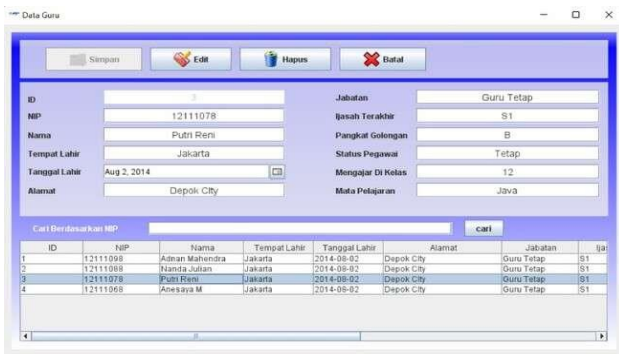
Data Guru

Simpan
Edit
Hapus
Batal

ID 3
NIP 12111078
Nama Putri Reni
Tempat Lahir Jakarta
Tanggal Lahir Aug 2, 2014
Alamat Depok City
Jabatan Guru Tetap
Ijasah Terakhir S1
Pangkat Golongan B
Status Pegawai Tetap
Mengajar Di Kelas 12
Mata Pelajaran Java

Cari Berdasarkan NIP
cari

| ID | NIP | Nama | Tempat Lahir | Tanggal Lahir | Alamat | Jabatan | Ija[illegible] |
|---|---|---|---|---|---|---|---|
| 1 | 12111098 | Adnan Mahendra | Jakarta | 2014-08-02 | Depok City | Guru Tetap | S1 |
| 2 | 12111088 | Nanda Julian | Jakarta | 2014-08-02 | Depok City | Guru Tetap | S1 |
| 3 | 12111078 | Putri Reni | Jakarta | 2014-08-02 | Depok City | Guru Tetap | S1 |
| 4 | 12111068 | Anesaya M | Jakarta | 2014-08-02 | Depok City | Guru Tetap | S1 |